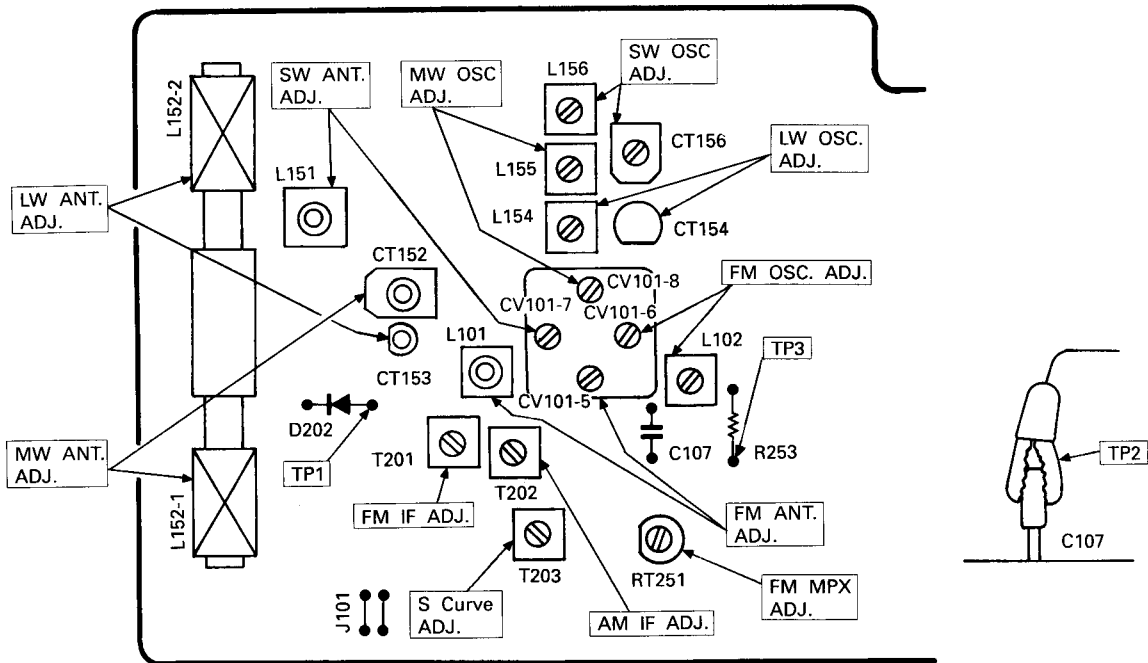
L152-2

SW ANT. ADJ.

MW OSC ADJ.

L156

SW OSC ADJ.

CT156

L155

LW OSC. ADJ.

L151

LW ANT. ADJ.

L154

CT154

CT152

CV101-8

FM OSC. ADJ.

CV101-7

CV101-6

CT153

L101

L102

TP3

D202

CV101-5

MW ANT. ADJ.

TP1

T201

C107

R253

TP2

T202

FM IF ADJ.

FM ANT. ADJ.

L152-1

C107

T203

RT251

J101

S Curve ADJ.

AM IF ADJ.

FM MPX ADJ.